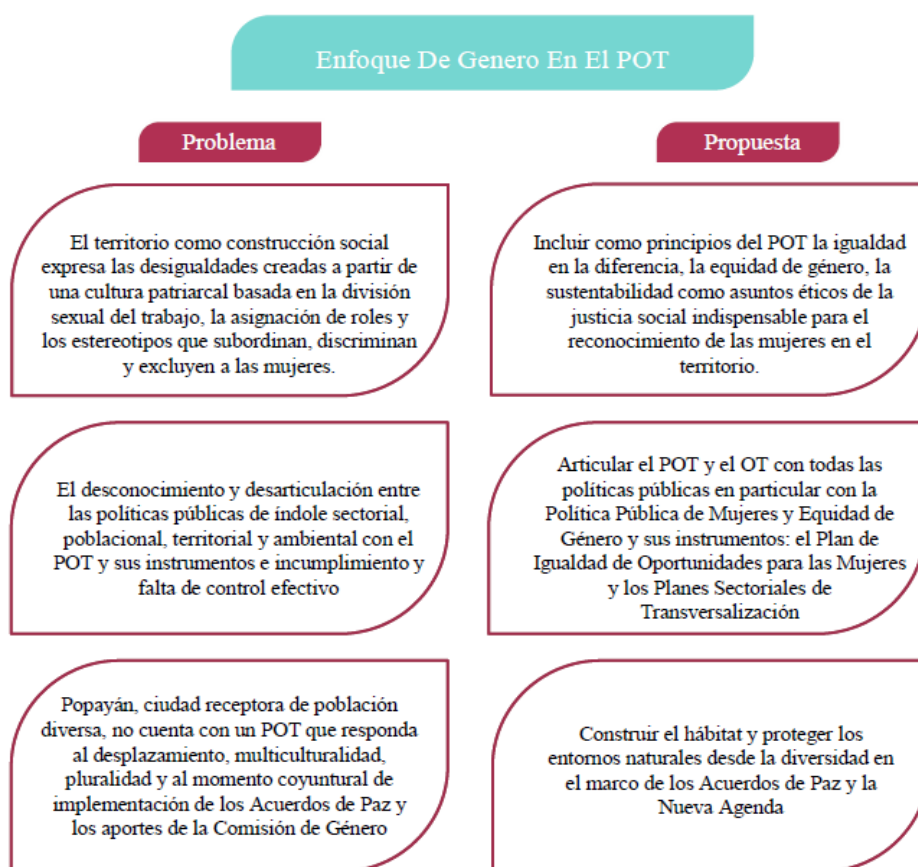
Enfoque De Genero En El POT

Problema

El territorio como construcción social expresa las desigualdades creadas a partir de una cultura patriarcal basada en la división sexual del trabajo, la asignación de roles y los estereotipos que subordinan, discriminan y excluyen a las mujeres.

El desconocimiento y desarticulación entre las políticas públicas de índole sectorial, poblacional, territorial y ambiental con el POT y sus instrumentos e incumplimiento y falta de control efectivo

Popayán, ciudad receptora de población diversa, no cuenta con un POT que responda al desplazamiento, multiculturalidad, pluralidad y al momento coyuntural de implementación de los Acuerdos de Paz y los aportes de la Comisión de Género

Propuesta

Incluir como principios del POT la igualdad en la diferencia, la equidad de género, la sustentabilidad como asuntos éticos de la justicia social indispensable para el reconocimiento de las mujeres en el territorio.

Articular el POT y el OT con todas las políticas públicas en particular con la Política Pública de Mujeres y Equidad de Género y sus instrumentos: el Plan de Igualdad de Oportunidades para las Mujeres y los Planes Sectoriales de Transversalización

Construir el hábitat y proteger los entornos naturales desde la diversidad en el marco de los Acuerdos de Paz y la Nueva Agenda